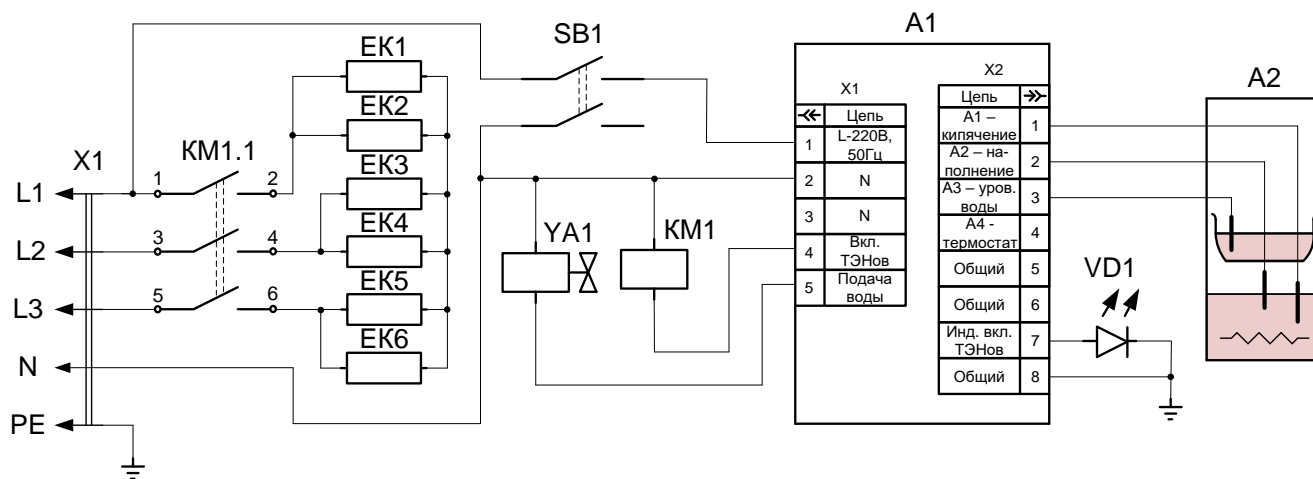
A1

A2

SB1

EK1

EK2

EK3

EK4

EK5

EK6

X1

KM1.1

L1

L2

L3

N

PE

1

2

3

4

5

6

YA1

KM1

X1

| ≪ | Цепь |
|---|---|
| 1 | L-220B, 50Гц |
| 2 | N |
| 3 | N |
| 4 | Вкл. ТЭНов |
| 5 | Подача воды |

X2

| Цепь | ≫ |
|---|---|
| A1 – кипячение | 1 |
| A2 – наполнение | 2 |
| A3 – уров. воды | 3 |
| A4 - термостат | 4 |
| Общий | 5 |
| Общий | 6 |
| Инд. вкл. ТЭНов | 7 |
| Общий | 8 |

VD1